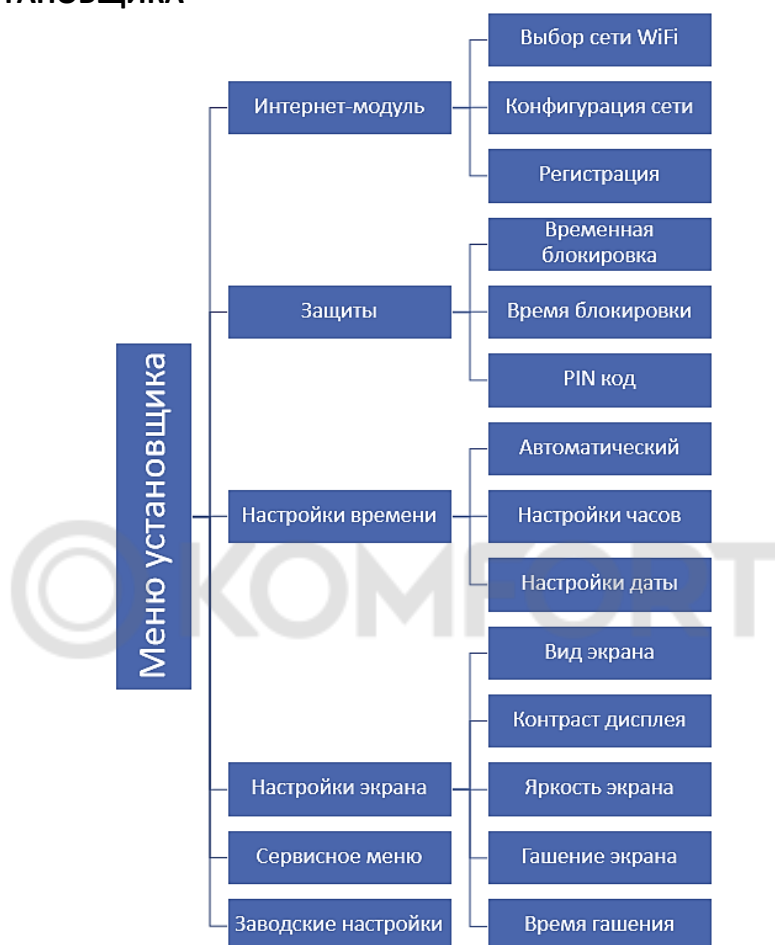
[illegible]ТАНОВЩИКА

Меню установщика

Интернет-модуль
Выбор сети WiFi
Конфигурация сети
Регистрация

Защиты
Временная блокировка
Время блокировки
PIN код

Настройки времени
Автоматический
Настройки часов
Настройки даты

Настройки экрана
Вид экрана
Контраст дисплея
Яркость экрана
Гашение экрана
Время гашения

Сервисное меню

Заводские настройки

KOMFORT